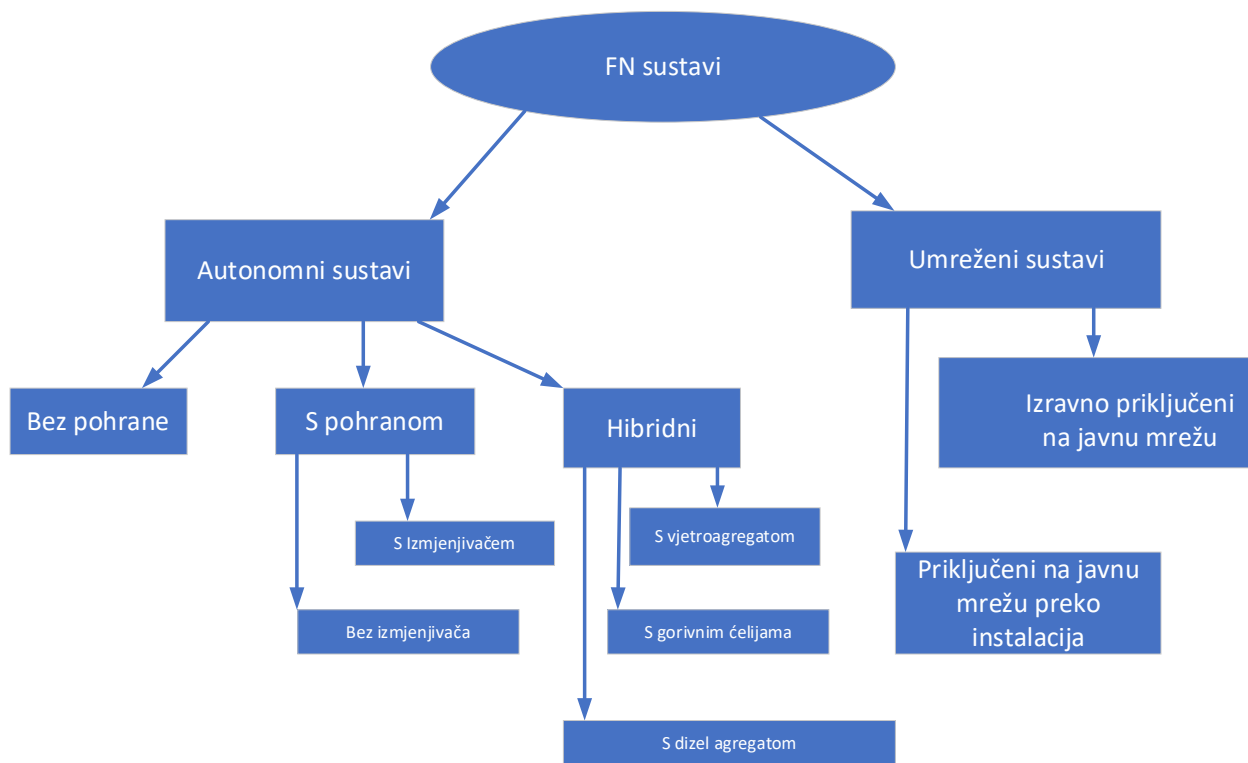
FN sustavi

Autonomni sustavi

Umreženi sustavi

Bez pohrane

S pohranom

Hibridni

Izravno priključeni na javnu mrežu

S Izmjenjivačem

Bez izmjenjivača

S vjetroagregatom

S gorivnim ćelijama

S dizel agregatom

Priključeni na javnu mrežu preko instalacija